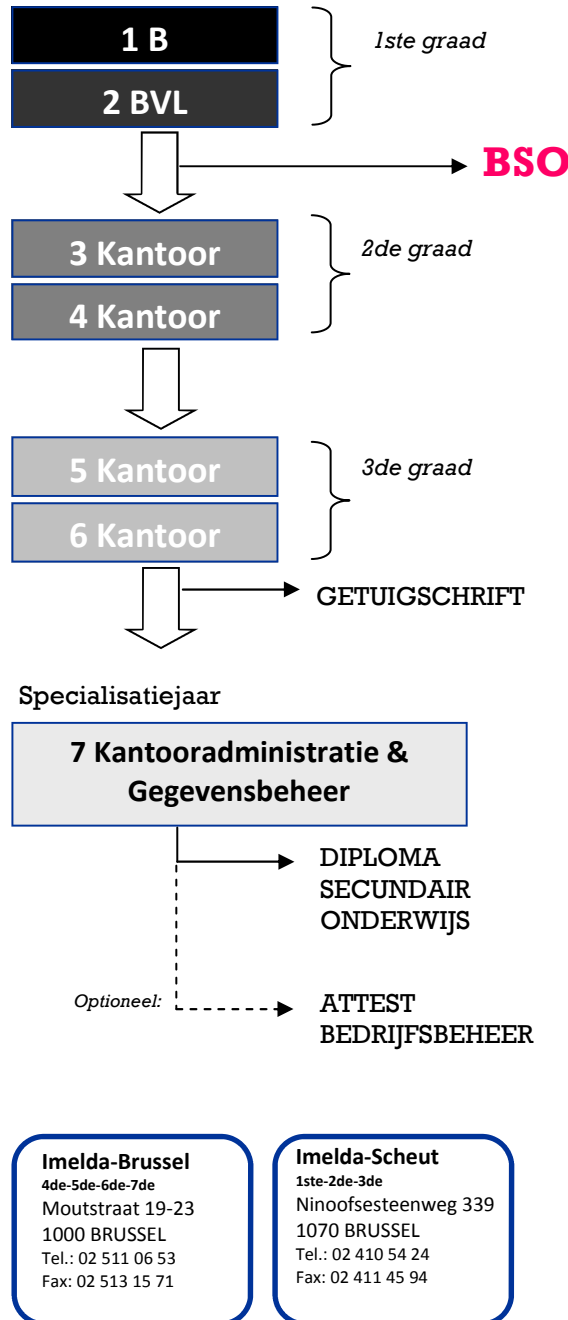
1 B

2 BVL

1ste graad

BSO

3 Kantoor

4 Kantoor

2de graad

5 Kantoor

6 Kantoor

3de graad

GETUIGSCHRIFT

Specialisatiejaar

7 Kantooradministratie & Gegevensbeheer

DIPLOMA SECUNDAIR ONDERWIJS

Optioneel:

ATTEST BEDRIJFSBEHEER

Imelda-Brussel
4de-5de-6de-7de
Moutstraat 19-23
1000 BRUSSEL
Tel.: 02 511 06 53
Fax: 02 513 15 71

Imelda-Scheut
1ste-2de-3de
Ninoofsesteenweg 339
1070 BRUSSEL
Tel.: 02 410 54 24
Fax: 02 411 45 94